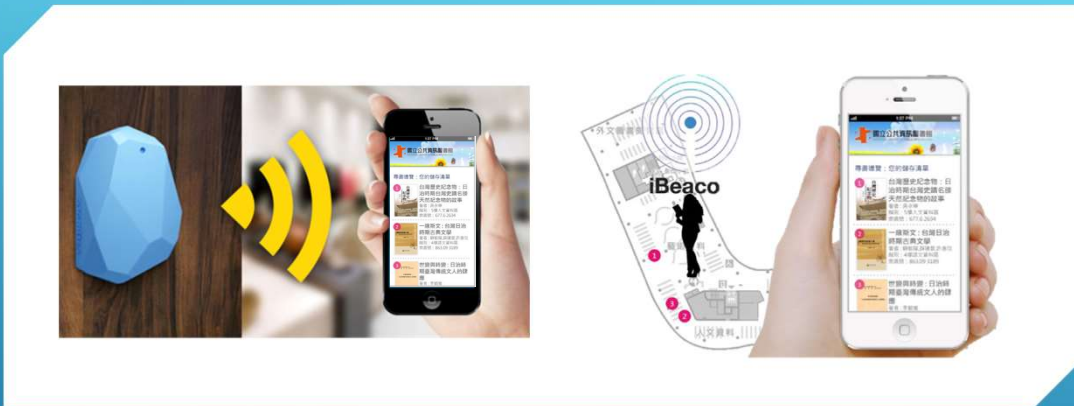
國立公共資訊圖書館

專書導覽：您的借存清單

台灣歷史紀念物：日治時期台灣史蹟名勝天然紀念物的故事

一緣斯文：台灣日治時期古典文學

世變與時變：日治時期臺灣傳統文人的詩書

外文書

iBeaco

國立公共資訊圖書館

專書導覽：您的借存清單

台灣歷史紀念物：日治時期台灣史蹟名勝天然紀念物的故事

一緣斯文：台灣日治時期古典文學

世變與時變：日治時期臺灣傳統文人的詩書